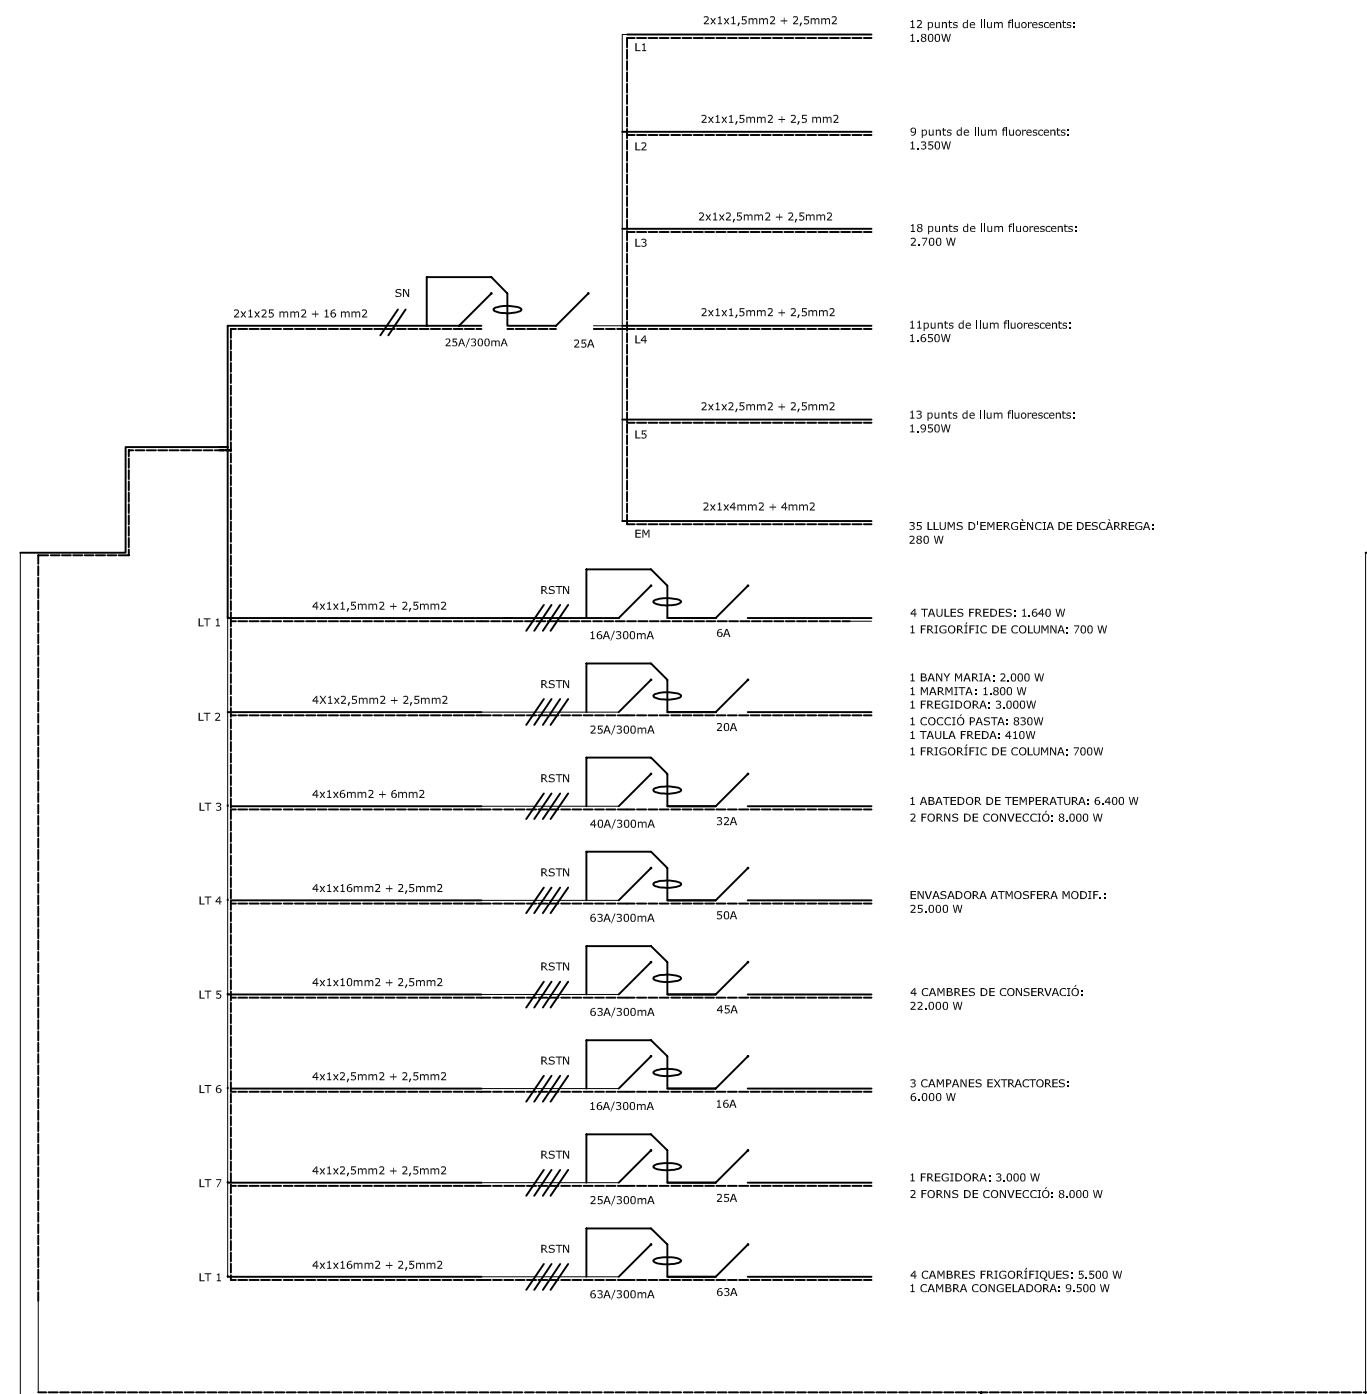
2x1x1,5mm2 + 2,5mm2
L1
12 punts de llum fluorescents:
1.800W

2x1x1,5mm2 + 2,5 mm2
L2
9 punts de llum fluorescents:
1.350W

2x1x2,5mm2 + 2,5mm2
L3
18 punts de llum fluorescents:
2.700 W

SN
2x1x25 mm2 + 16 mm2
25A/300mA
25A

2x1x1,5mm2 + 2,5mm2
L4
11punts de llum fluorescents:
1.650W

2x1x2,5mm2 + 2,5mm2
L5
13 punts de llum fluorescents:
1.950W

2x1x4mm2 + 4mm2
EM
35 LLUMS D'EMERGÈNCIA DE DESCÀRREGA:
280 W

LT 1
4x1x1,5mm2 + 2,5mm2
RSTN
16A/300mA
6A
4 TAULES FREDES: 1.640 W
1 FRIGORÍFIC DE COLUMNA: 700 W

LT 2
4X1x2,5mm2 + 2,5mm2
RSTN
25A/300mA
20A
1 BANY MARIA: 2.000 W
1 MARMITA: 1.800 W
1 FREGIDORA: 3.000W
1 COCCIÓ PASTA: 830W
1 TAULA FREDA: 410W
1 FRIGORÍFIC DE COLUMNA: 700W

LT 3
4x1x6mm2 + 6mm2
RSTN
40A/300mA
32A
1 ABATEDOR DE TEMPERATURA: 6.400 W
2 FORNS DE CONVECCIÓ: 8.000 W

LT 4
4x1x16mm2 + 2,5mm2
RSTN
63A/300mA
50A
ENVASADORA ATMOSFERA MODIF.:
25.000 W

LT 5
4x1x10mm2 + 2,5mm2
RSTN
63A/300mA
45A
4 CAMBRES DE CONSERVACIÓ:
22.000 W

LT 6
4x1x2,5mm2 + 2,5mm2
RSTN
16A/300mA
16A
3 CAMPANES EXTRACTORES:
6.000 W

LT 7
4x1x2,5mm2 + 2,5mm2
RSTN
25A/300mA
25A
1 FREGIDORA: 3.000 W
2 FORNS DE CONVECCIÓ: 8.000 W

LT 1
4x1x16mm2 + 2,5mm2
RSTN
63A/300mA
63A
4 CAMBRES FRIGORÍFIQUES: 5.500 W
1 CAMBRA CONGELADORA: 9.500 W